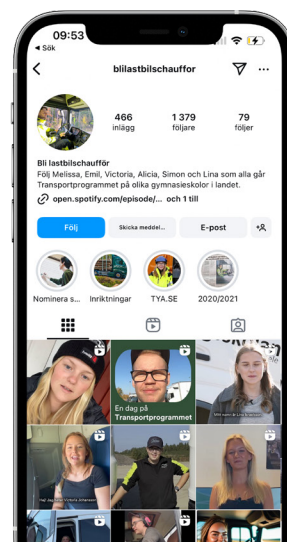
09:53
◂ Sök

bilastbilschauffor

466
inlägg

1 379
följare

79
följer

Bli lastbilschaufför
Följ Melissa, Emil, Victoria, Alicia, Simon och Lina som alla går Transportprogrammet på olika gymnasieskolor i landet.

open.spotify.com/episode/... och 1 till

Följ

Skicka meddel...

E-post

Nominera s...

Inriktningar

TYA.SE

2020/2021

En dag på
Transportprogrammet

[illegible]

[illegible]